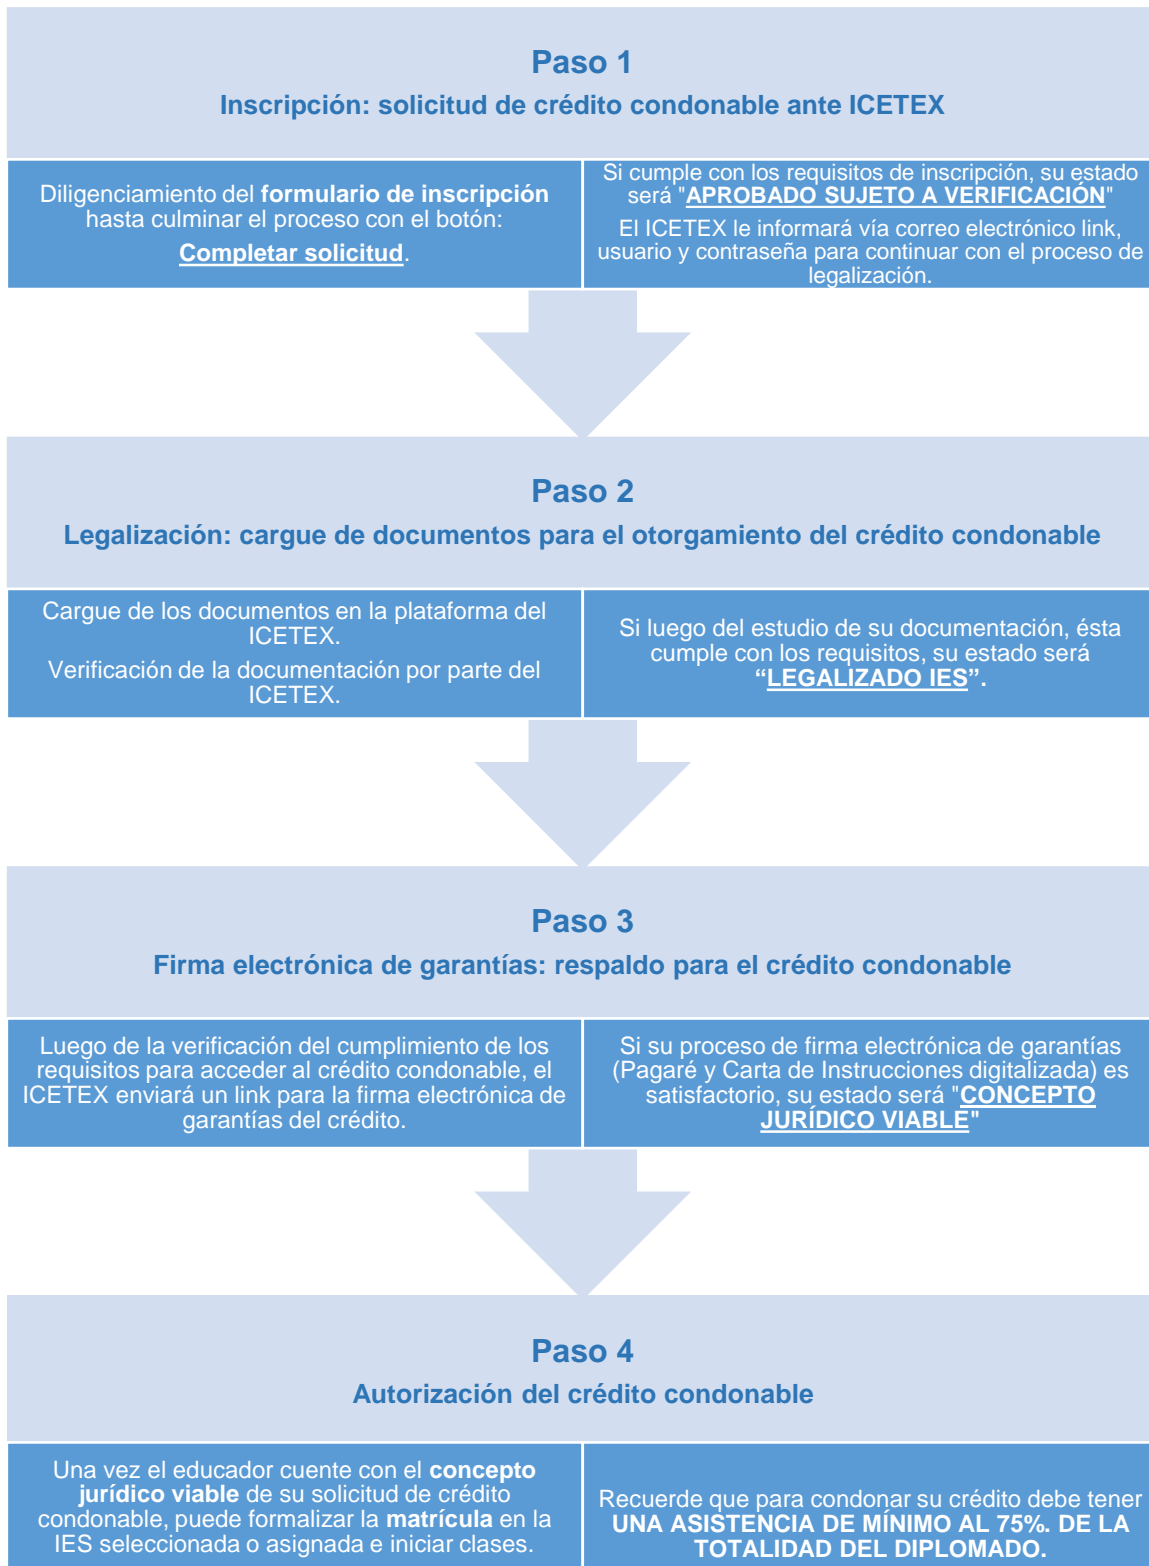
Paso 1

Inscripción: solicitud de crédito condonable ante ICETEX

Diligenciamiento del formulario de inscripción hasta culminar el proceso con el botón: Completar solicitud.

Si cumple con los requisitos de inscripción, su estado será "APROBADO SUJETO A VERIFICACIÓN"

El ICETEX le informará vía correo electrónico link, usuario y contraseña para continuar con el proceso de legalización.

Paso 2

Legalización: cargue de documentos para el otorgamiento del crédito condonable

Cargue de los documentos en la plataforma del ICETEX.

Verificación de la documentación por parte del ICETEX.

Si luego del estudio de su documentación, ésta cumple con los requisitos, su estado será "LEGALIZADO IES".

Paso 3

Firma electrónica de garantías: respaldo para el crédito condonable

Luego de la verificación del cumplimiento de los requisitos para acceder al crédito condonable, el ICETEX enviará un link para la firma electrónica de garantías del crédito.

Si su proceso de firma electrónica de garantías (Pagaré y Carta de Instrucciones digitalizada) es satisfactorio, su estado será "CONCEPTO JURÍDICO VIABLE"

Paso 4

Autorización del crédito condonable

Una vez el educador cuente con el concepto jurídico viable de su solicitud de crédito condonable, puede formalizar la matrícula en la IES seleccionada o asignada e iniciar clases.

Recuerde que para condonar su crédito debe tener UNA ASISTENCIA DE MÍNIMO AL 75%. DE LA TOTALIDAD DEL DIPLOMADO.